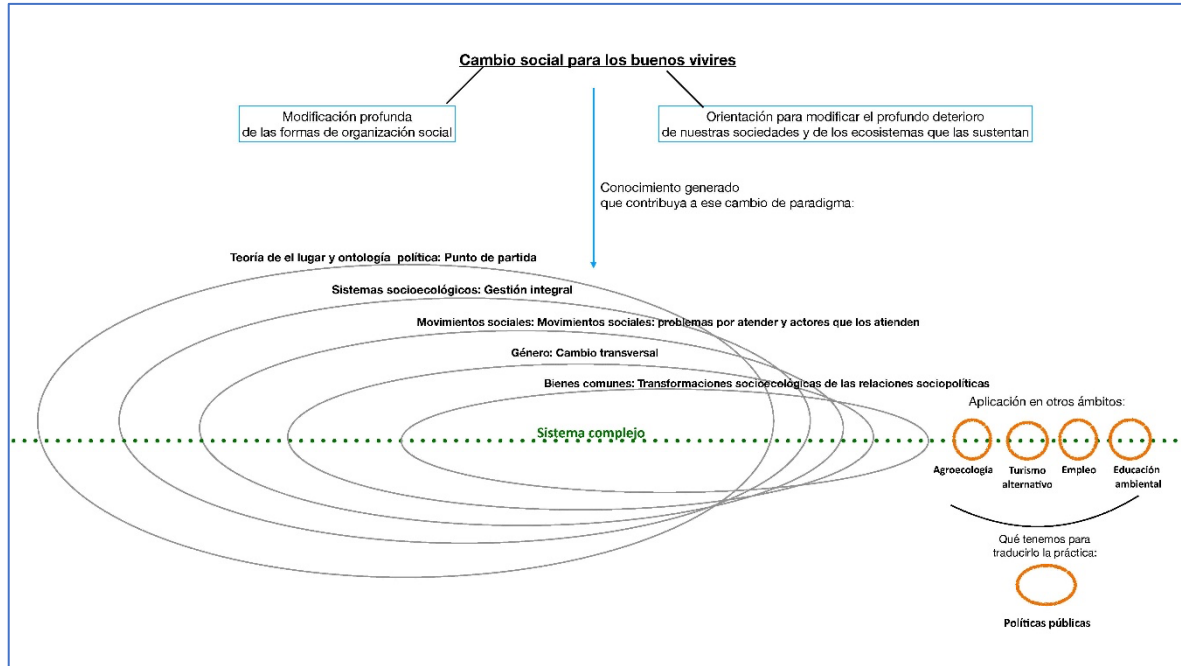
Cambio social para los buenos vivires

Modificación profunda de las formas de organización social

Orientación para modificar el profundo deterioro de nuestras sociedades y de los ecosistemas que las sustentan

Conocimiento generado que contribuya a ese cambio de paradigma:

Teoría de el lugar y ontología política: Punto de partida

Sistemas socioecológicos: Gestión integral

Movimientos sociales: Movimientos sociales: problemas por atender y actores que los atienden

Género: Cambio transversal

Bienes comunes: Transformaciones socioecológicas de las relaciones sociopolíticas

Sistema complejo

Aplicación en otros ámbitos:

Agroecología

Turismo alternativo

Empleo

Educación ambiental

Qué tenemos para traducirlo la práctica:

Políticas públicas